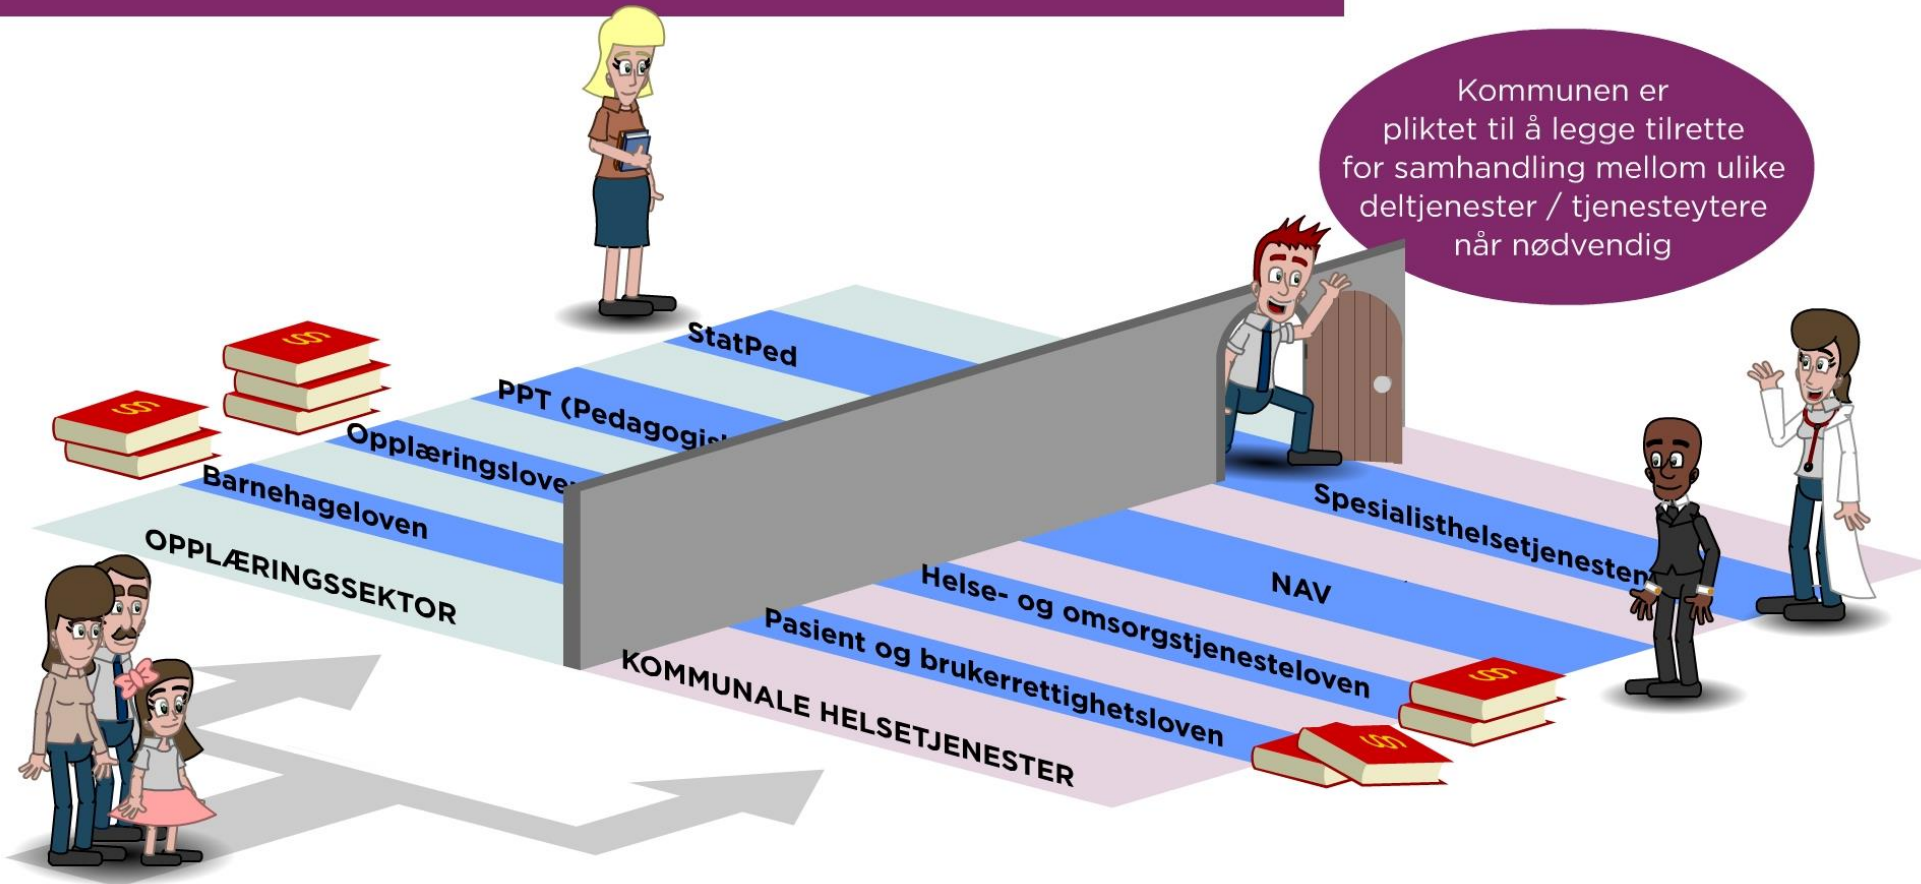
Kommunen er pliktet til å legge tilrette for samhandling mellom ulike deltjenester / tjenesteytere når nødvendig

StatPed

PPT (Pedagogis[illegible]

Opplæringslove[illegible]

Barnehageloven

OPPLÆRINGSSEKTOR

Spesialisthelsetjenesten

NAV

Helse- og omsorgstjenesteloven

Pasient og brukerrettighetsloven

KOMMUNALE HELSETJENESTER